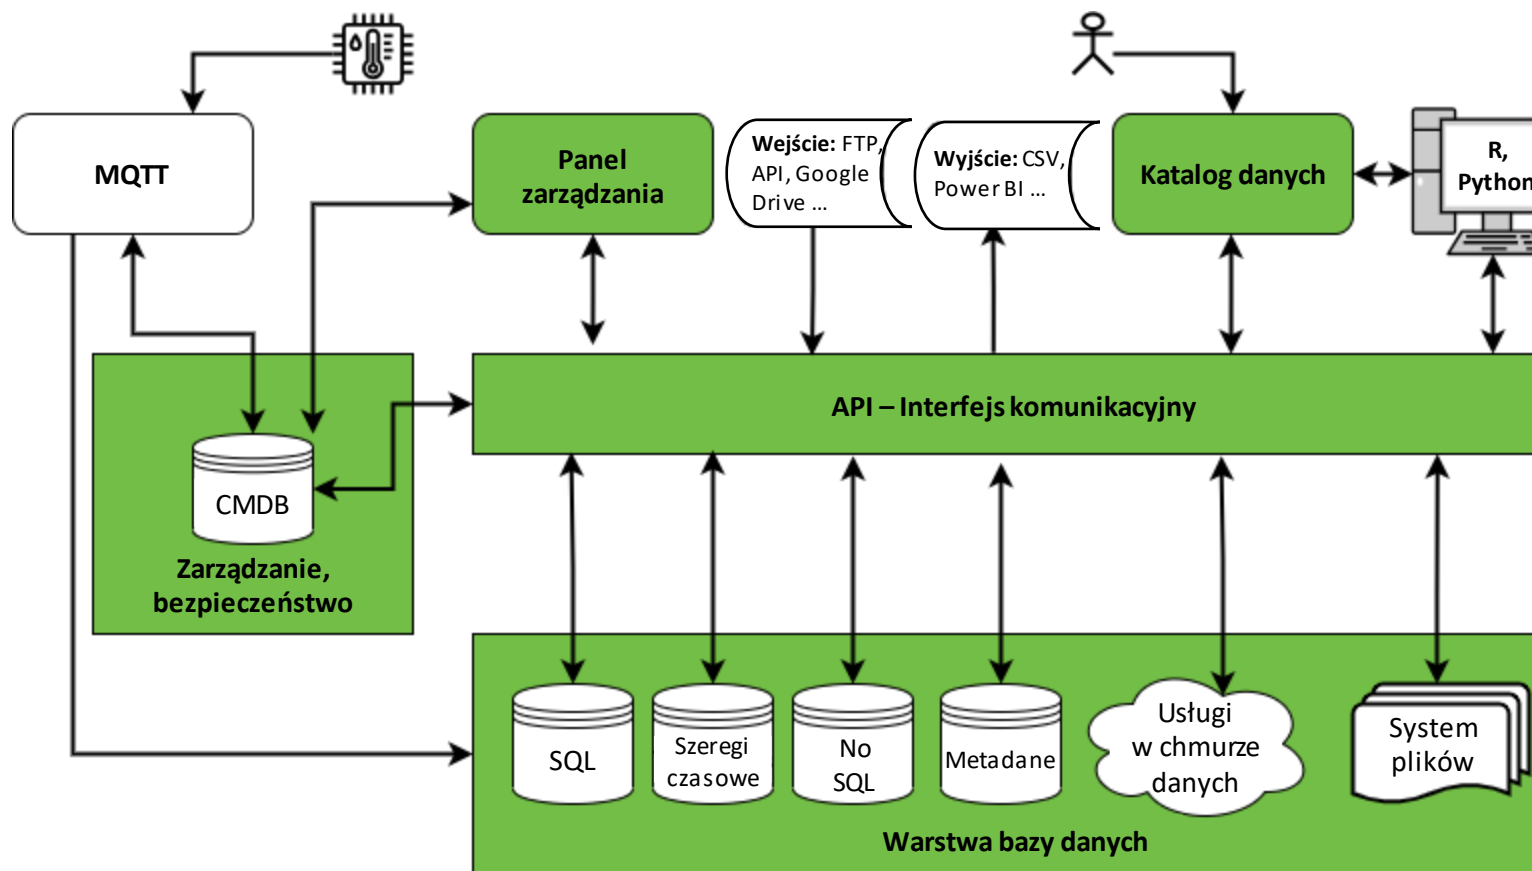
MQTT

Panel zarządzania

Wejście: FTP, API, Google Drive ...

Wyjście: CSV, Power BI ...

Katalog danych

R, Python

API – Interfejs komunikacyjny

CMDB

Zarządzanie, bezpieczeństwo

SQL

Szeregi czasowe

No SQL

Metadane

Usługi w chmurze danych

System plików

Warstwa bazy danych